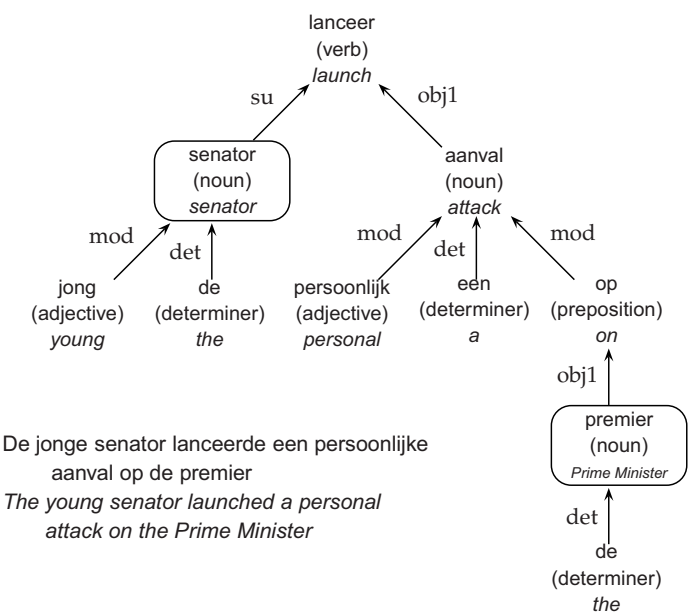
lanceer
(verb)
*launch*

su

obj1

senator
(noun)
*senator*

aanval
(noun)
*attack*

mod

det

mod

det

mod

jong
(adjective)
*young*

de
(determiner)
*the*

persoonlijk
(adjective)
*personal*

een
(determiner)
*a*

op
(preposition)
*on*

obj1

premier
(noun)
*Prime Minister*

det

de
(determiner)
*the*

De jonge senator lanceerde een persoonlijke aanval op de premier
*The young senator launched a personal attack on the Prime Minister*